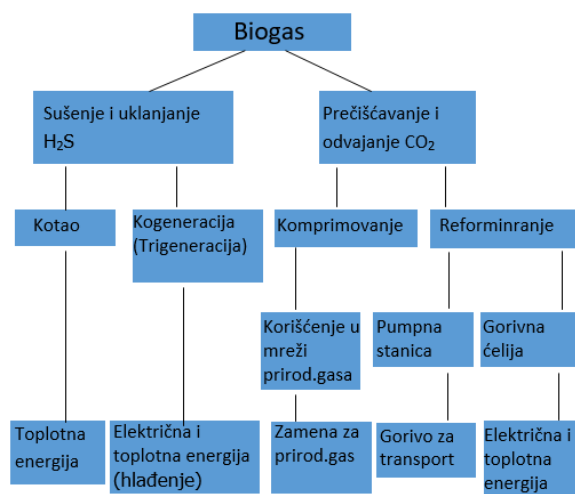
Biogas

Sušenje i uklanjanje $H_2S$

Prečišćavanje i odvajanje $CO_2$

Kotao

Kogeneracija (Trigeneracija)

Komprimovanje

Reforminranje

Korišćenje u mreži prirod.gasa

Pumpna stanica

Gorivna ćelija

Toplotna energija

Električna i toplotna energija (hlađenje)

Zamena za prirod.gas

Gorivo za transport

Električna i toplotna energija